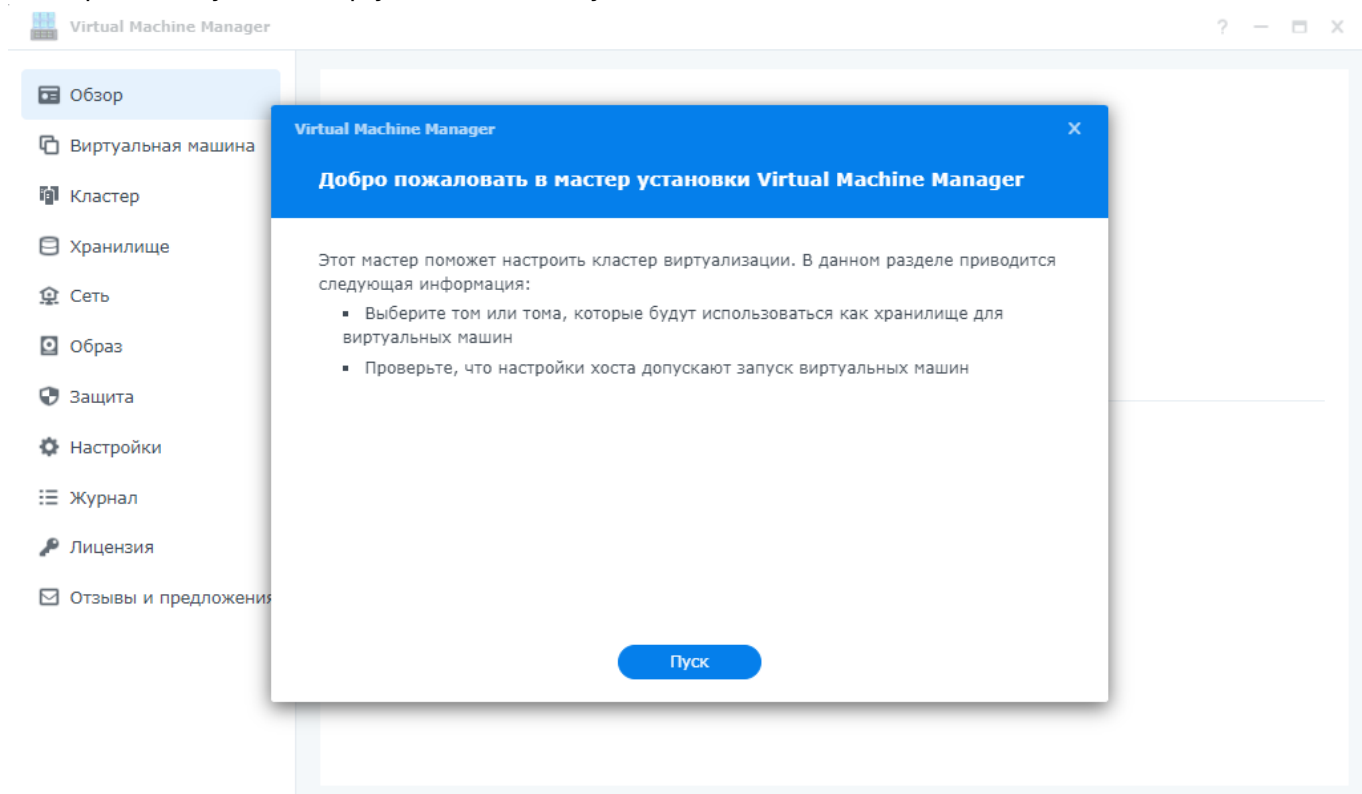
Virtual Machine Manager

? — ❐ X

Обзор
Виртуальная машина
Кластер
Хранилище
Сеть
Образ
Защита
Настройки
Журнал
Лицензия
Отзывы и предложения

Virtual Machine Manager

Добро пожаловать в мастер установки Virtual Machine Manager

Этот мастер поможет настроить кластер виртуализации. В данном разделе приводится следующая информация:

- Выберите том или тома, которые будут использоваться как хранилище для виртуальных машин
- Проверьте, что настройки хоста допускают запуск виртуальных машин

Пуск